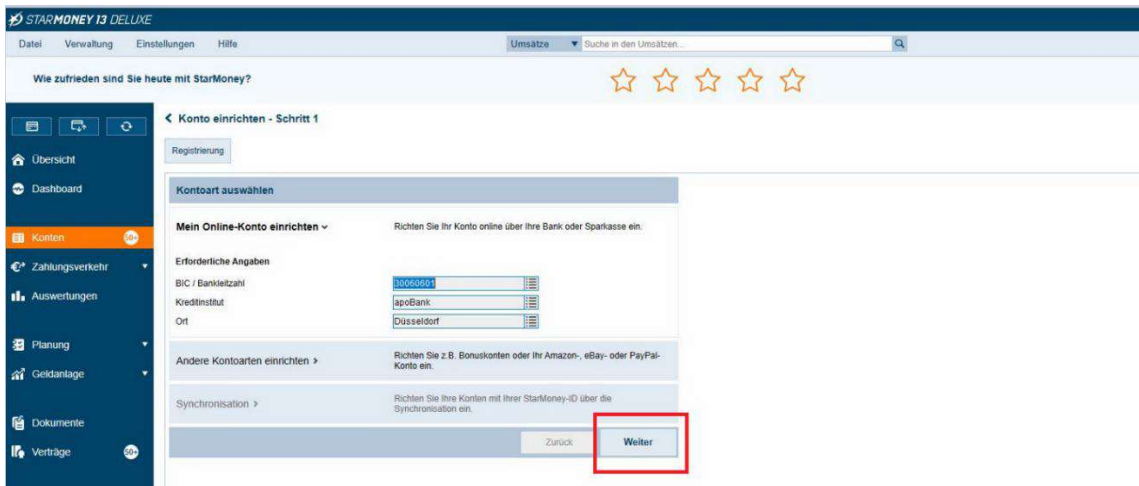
STARMONEY 13 DELUXE

Datei Verwaltung Einstellungen Hilfe

Umsätze Suche in den Umsätzen...

Wie zufrieden sind Sie heute mit StarMoney?

Übersicht

Dashboard

Konten 50+

Zahlungsverkehr

Auswertungen

Planung

Geldanlage

Dokumente

Verträge 50+

< Konto einrichten - Schritt 1

Registrierung

Kontoart auswählen

Mein Online-Konto einrichten ⌄

Richten Sie Ihr Konto online über Ihre Bank oder Sparkasse ein.

Erforderliche Angaben

BIC / Bankleitzahl 30060601

Kreditinstitut apoBank

Ort Düsseldorf

Andere Kontoarten einrichten >

Richten Sie z.B. Bonuskonten oder Ihr Amazon-, eBay- oder PayPal-Konto ein.

Synchronisation >

Richten Sie Ihre Konten mit Ihrer StarMoney-ID über die Synchronisation ein.

Zurück

Weiter